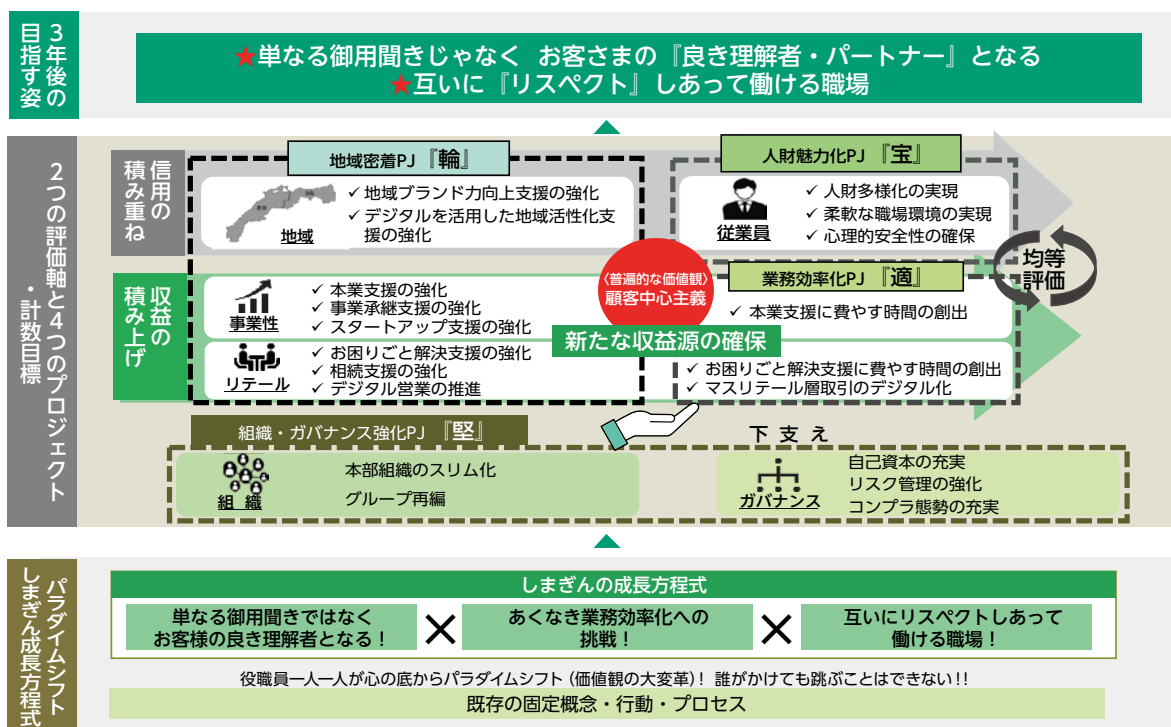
3年後の目指す姿

★単なる御用聞きじゃなく　お客さまの『良き理解者・パートナー』となる
★互いに『リスペクト』しあって働ける職場

2つの評価軸と4つのプロジェクト・計数目標

信用の積み重ね

地域密着PJ『輪』

地域

✓ 地域ブランド力向上支援の強化
✓ デジタルを活用した地域活性化支援の強化

人財魅力化PJ『宝』

従業員

✓ 人財多様化の実現
✓ 柔軟な職場環境の実現
✓ 心理的安全性の確保

均等評価

〈普遍的な価値観〉
顧客中心主義

収益の積み上げ

事業性

✓ 本業支援の強化
✓ 事業承継支援の強化
✓ スタートアップ支援の強化

業務効率化PJ『適』

✓ 本業支援に費やす時間の創出

新たな収益源の確保

リテール

✓ お困りごと解決支援の強化
✓ 相続支援の強化
✓ デジタル営業の推進

✓ お困りごと解決支援に費やす時間の創出
✓ マスリテール層取引のデジタル化

組織・ガバナンス強化PJ『堅』

下支え

組織

本部組織のスリム化
グループ再編

ガバナンス

自己資本の充実
リスク管理の強化
コンプラ態勢の充実

パラダイムシフト　しまぎん成長方程式

しまぎんの成長方程式

単なる御用聞きではなく
お客様の良き理解者となる！

×

あくなき業務効率化への
挑戦！

×

互いにリスペクトしあって
働ける職場！

役職員一人一人が心の底からパラダイムシフト（価値観の大変革）！ 誰がかけても跳ぶことはできない!!

既存の固定概念・行動・プロセス